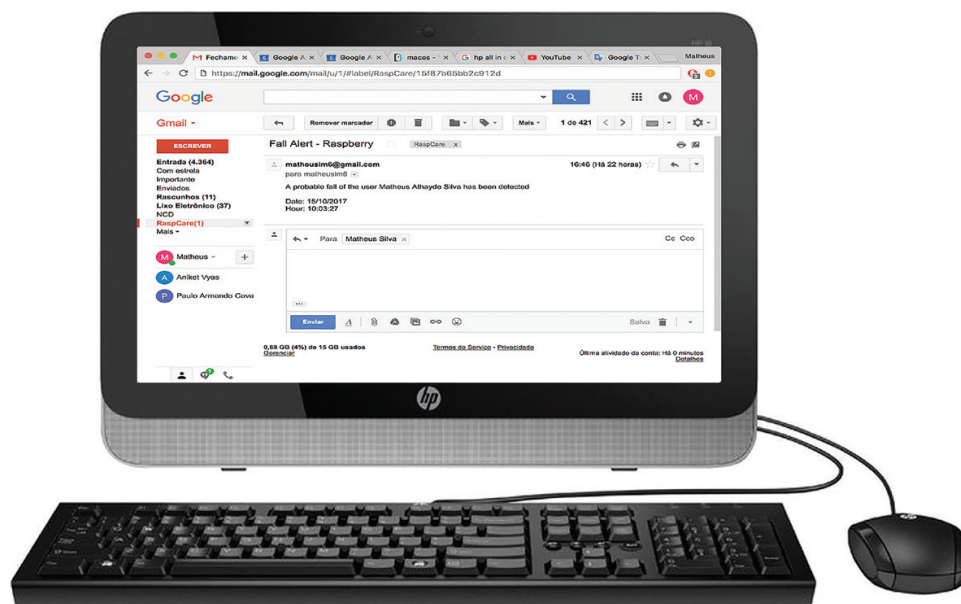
Fechame × Google A × Google A × macos - × hp all in c × YouTube × Google T × Matheus

https://mail.google.com/mail/u/1/#label/RaspCare/15f87b65bb2c912d

Google

Gmail ▾

Remover marcador

Mais ▾ 1 de 421

ESCREVER

Entrada (4.364)
Com estrela
Importante
Enviados
Rascunhos (11)
Lixo Eletrônico (37)
NCD
RaspCare(1)
Mais ▾

Matheus ▾

Aniket Vyas

Paulo Armando Cava

Fall Alert - Raspberry RaspCare ×

matheusim6@gmail.com 16:46 (Há 22 horas)
para matheusim6

A probable fall of the user Matheus Alhayde Silva has been detected

Date: 15/10/2017
Hour: 10:03:27

Para Matheus Silva × Cc Cco

Enviar Salva

0,68 GB (4%) de 15 GB usados
Gerenciar

Termos de Serviço - Privacidade

Última atividade da conta: Há 0 minutos
Detalhes

hp